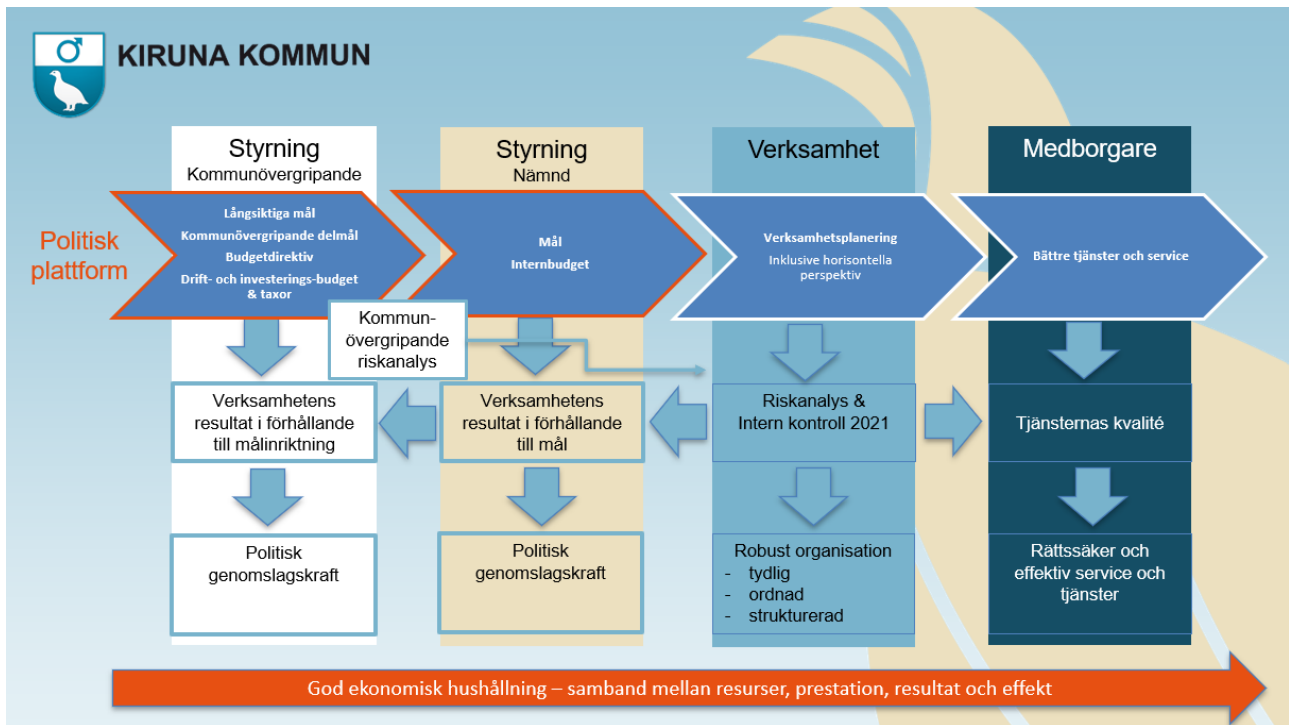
KIRUNA KOMMUN

Politisk plattform

Styrning
Kommunövergripande

Långsiktiga mål
Kommunövergripande delmål
Budgetdirektiv
Drift- och investerings-budget & taxor

Styrning
Nämnd

Mål
Internbudget

Verksamhet

Verksamhetsplanering
Inklusive horisontella perspektiv

Medborgare

Bättre tjänster och service

Kommunövergripande riskanalys

Verksamhetens resultat i förhållande till målinriktning

Verksamhetens resultat i förhållande till mål

Riskanalys & Intern kontroll 2021

Tjänsternas kvalité

Politisk genomslagskraft

Politisk genomslagskraft

Robust organisation
- tydlig
- ordnad
- strukturerad

Rättssäker och effektiv service och tjänster

God ekonomisk hushållning – samband mellan resurser, prestation, resultat och effekt